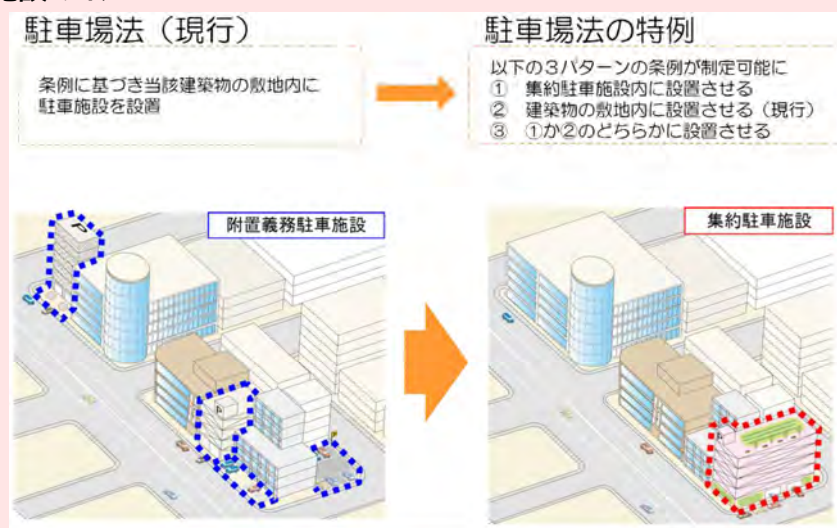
駐車場法（現行）

条例に基づき当該建築物の敷地内に駐車施設を設置

駐車場法の特例

以下の３パターンの条例が制定可能に
①　集約駐車施設内に設置させる
②　建築物の敷地内に設置させる（現行）
③　①か②のどちらかに設置させる

附置義務駐車施設

集約駐車施設